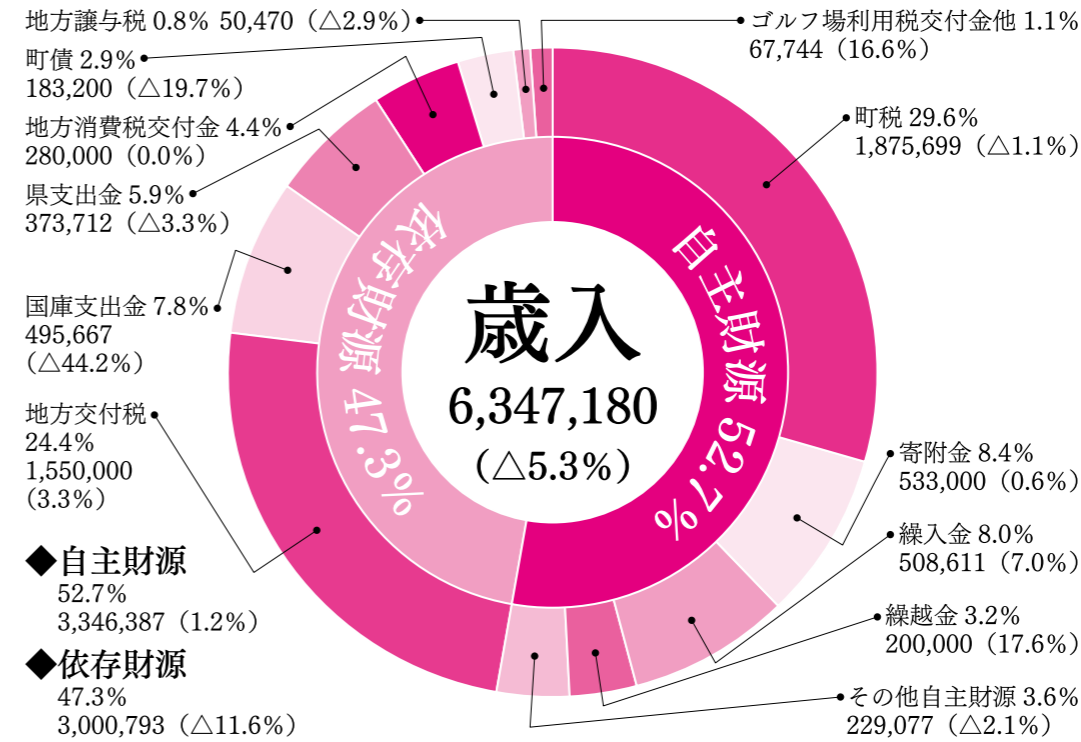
地方譲与税 0.8% 50,470（△2.9%）

ゴルフ場利用税交付金他 1.1%
67,744（16.6%）

町債 2.9%
183,200（△19.7%）

地方消費税交付金 4.4%
280,000（0.0%）

町税 29.6%
1,875,699（△1.1%）

県支出金 5.9%
373,712（△3.3%）

国庫支出金 7.8%
495,667
（△44.2%）

依存財源 47.3%

自主財源 52.7%

歳入
6,347,180
（△5.3%）

地方交付税
24.4%
1,550,000
（3.3%）

寄附金 8.4%
533,000（0.6%）

繰入金 8.0%
508,611（7.0%）

繰越金 3.2%
200,000（17.6%）

その他自主財源 3.6%
229,077（△2.1%）

◆自主財源
52.7%
3,346,387（1.2%）

◆依存財源
47.3%
3,000,793（△11.6%）